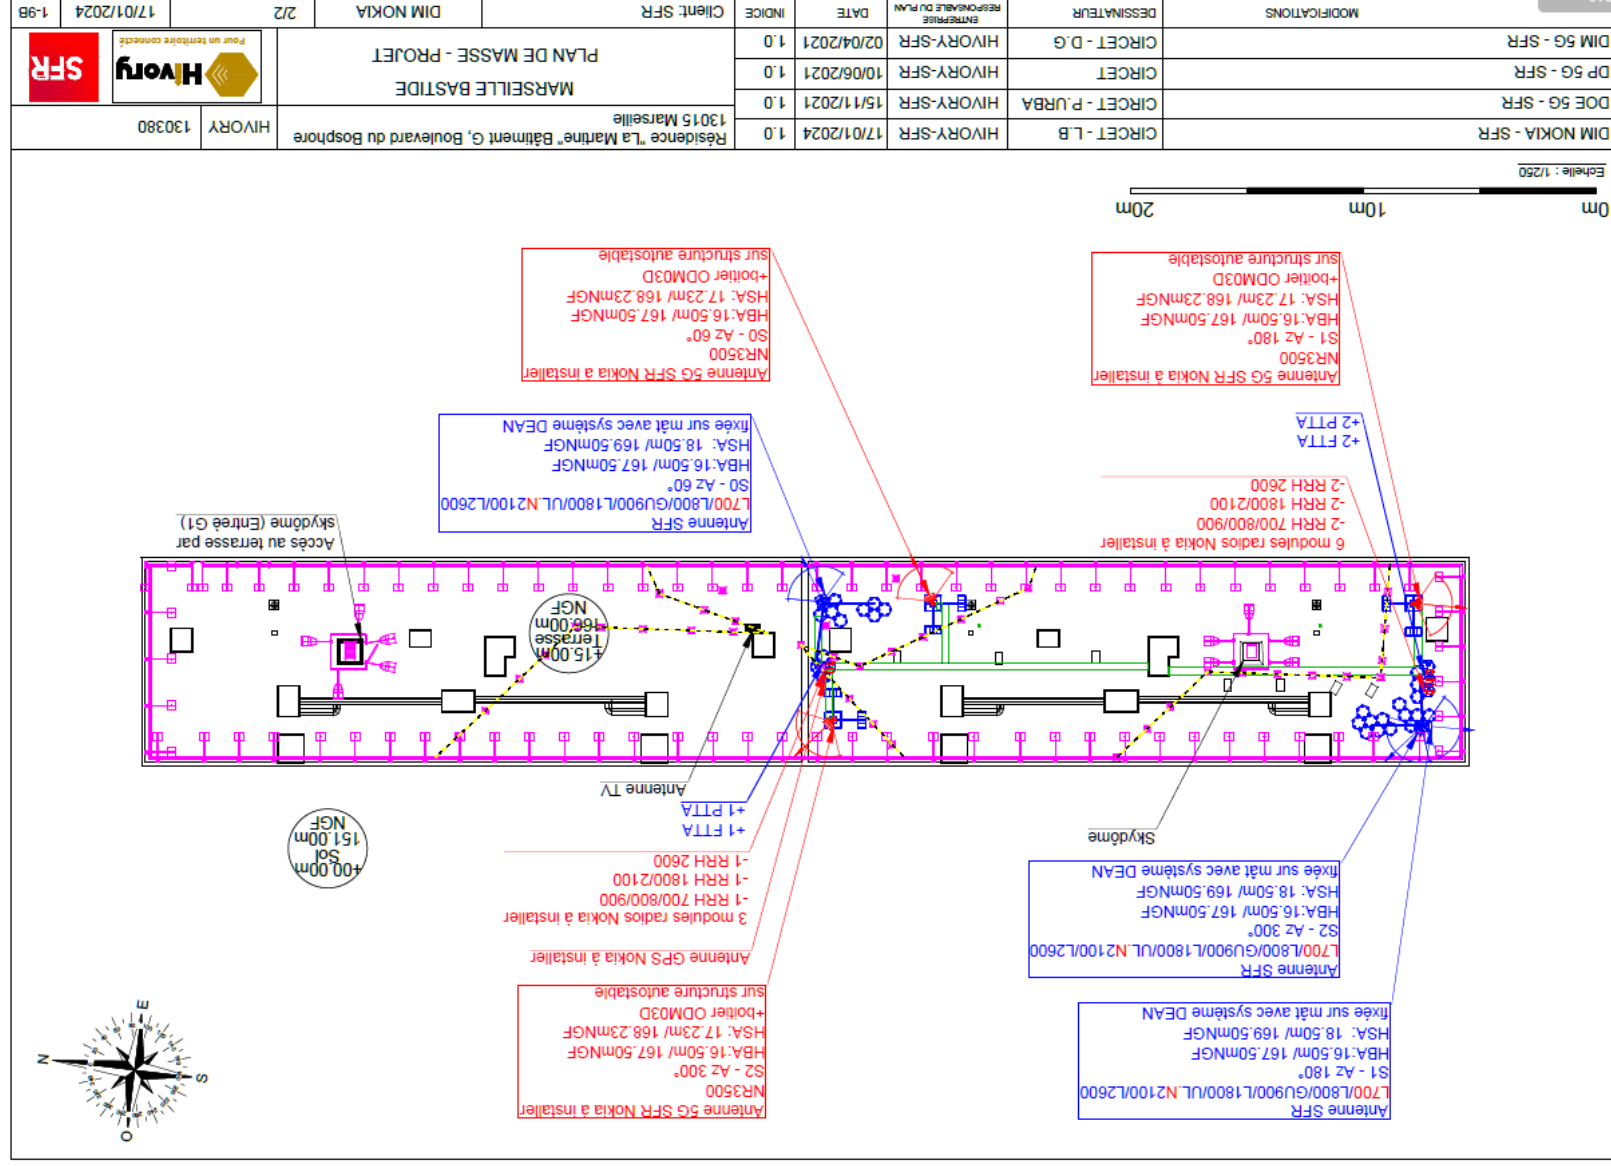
| MODIFICATIONS | DESSINATEUR | RESPONSABLE DU PLAN ENTREPRISE | DATE | INDICE |
|---|---|---|---|---|
| DIM NOKIA - SFR | CIRCET - L.B | HIVORY-SFR | 17/01/2024 | 1.0 |
| DOE 5G - SFR | CIRCET - P.URBA | HIVORY-SFR | 15/11/2021 | 1.0 |
| DP 5G - SFR | CIRCET | HIVORY-SFR | 10/06/2021 | 1.0 |
| DIM 5G - SFR | CIRCET - D.G | HIVORY-SFR | 02/04/2021 | 1.0 |

Client: SFR
DIM NOKIA
2/2
17/01/2024
1-98

PLAN DE MASSE - PROJET
MARSEILLE BASTIDE
Résidence "La Marine" Bâtiment G, Boulevard du Bosphore
13015 Marseille
HIVORY
130380

Hivory Pour un territoire connecté
SFR

Echelle : 1/250
0m 10m 20m

Antenne 5G SFR Nokia à installer
NR3500
S1 - Az 180°
HBA:16.50m/ 167.50mNGF
HSA: 17.23m/ 168.23mNGF
+boitier ODMO3D
sur structure autostable

Antenne 5G SFR Nokia à installer
NR3500
S0 - Az 60°
HBA:16.50m/ 167.50mNGF
HSA: 17.23m/ 168.23mNGF
+boitier ODMO3D
sur structure autostable

Antenne SFR
L700/L800/GU900/L1800/UL.N2100/L2600
S0 - Az 60°
HBA:16.50m/ 167.50mNGF
HSA: 18.50m/ 169.50mNGF
fixée sur mât avec système DEAN

+2 FTTA
+2 PTTA

6 modules radios Nokia à installer
-2 RRH 700/800/900
-2 RRH 1800/2100
-2 RRH 2600

Accès au terrasse par skydôme (Entrée G1)

+15.00m
Terrasse
166.00m
NGF

Antenne TV
+1 FTTA
+1 PTTA
-1 RRH 2600
-1 RRH 1800/2100
-1 RRH 700/800/900
3 modules radios Nokia à installer

Antenne GPS Nokia à installer

+00.00m
Sol
151.00m
NGF

Skydôme

Antenne SFR
L700/L800/GU900/L1800/UL.N2100/L2600
S2 - Az 300°
HBA:16.50m/ 167.50mNGF
HSA: 18.50m/ 169.50mNGF
fixée sur mât avec système DEAN

Antenne 5G SFR Nokia à installer
NR3500
S2 - Az 300°
HBA:16.50m/ 167.50mNGF
HSA: 17.23m/ 168.23mNGF
+boitier ODMO3D
sur structure autostable

Antenne SFR
L700/L800/GU900/L1800/UL.N2100/L2600
S1 - Az 180°
HBA:16.50m/ 167.50mNGF
HSA: 18.50m/ 169.50mNGF
fixée sur mât avec système DEAN

N
E
S
O